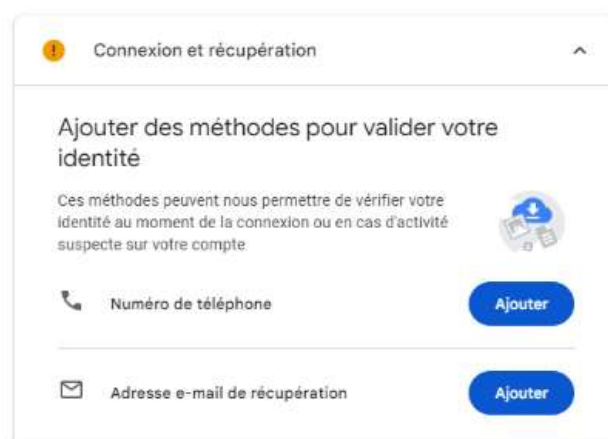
Connexion et récupération

Ajouter des méthodes pour valider votre identité

Ces méthodes peuvent nous permettre de vérifier votre identité au moment de la connexion ou en cas d'activité suspecte sur votre compte

Numéro de téléphone

Ajouter

Adresse e-mail de récupération

Ajouter